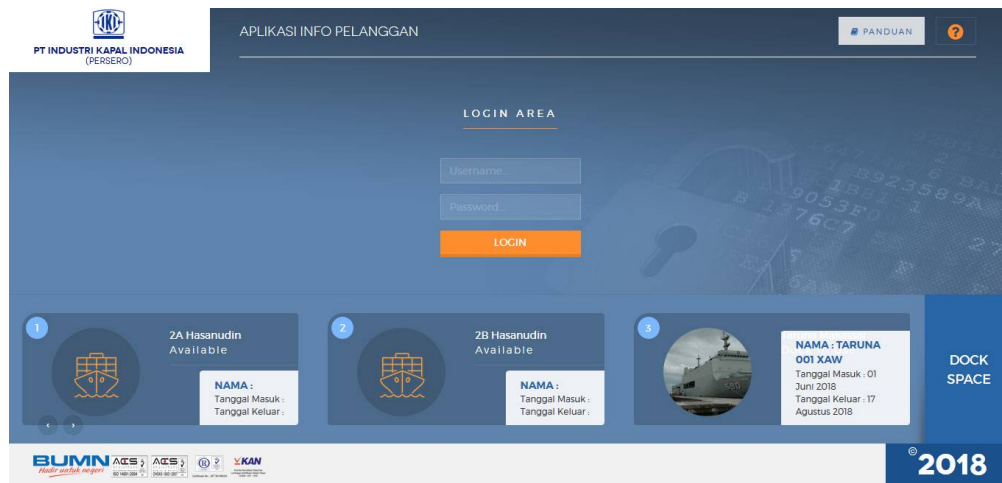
IKI
PT INDUSTRI KAPAL INDONESIA
(PERSERO)

APLIKASI INFO PELANGGAN

PANDUAN

?

LOGIN AREA

Username...

Password...

LOGIN

1
2A Hasanudin
Available
NAMA :
Tanggal Masuk :
Tanggal Keluar :

2
2B Hasanudin
Available
NAMA :
Tanggal Masuk :
Tanggal Keluar :

3
NAMA : TARUNA 001 XAW
Tanggal Masuk : 01 Juni 2018
Tanggal Keluar : 17 Agustus 2018

DOCK SPACE

BUMN Hadir untuk negeri

KAN

©2018